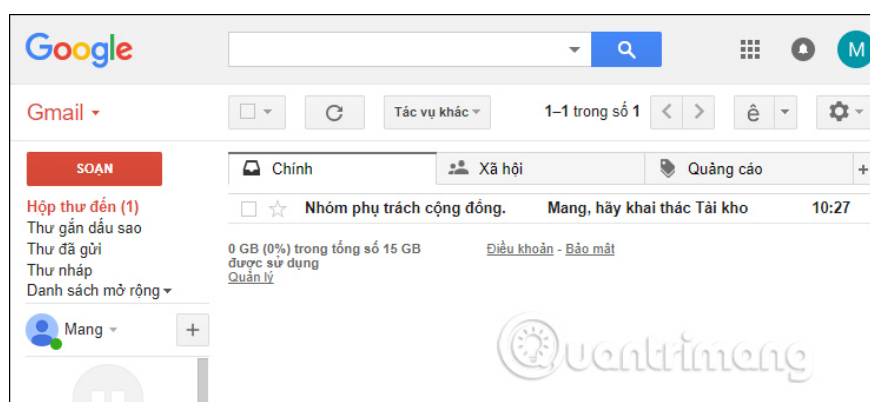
Google

M

Gmail

Tác vụ khác

1–1 trong số 1

ê

SOẠN

Chính

Xã hội

Quảng cáo

+

Hộp thư đến (1)

Thư gắn dấu sao

Thư đã gửi

Thư nháp

Danh sách mở rộng

Nhóm phụ trách cộng đồng.

Mang, hãy khai thác Tài kho

10:27

0 GB (0%) trong tổng số 15 GB được sử dụng

Quản lý

Điều khoản - Bảo mật

Mang

+

Quantrimang